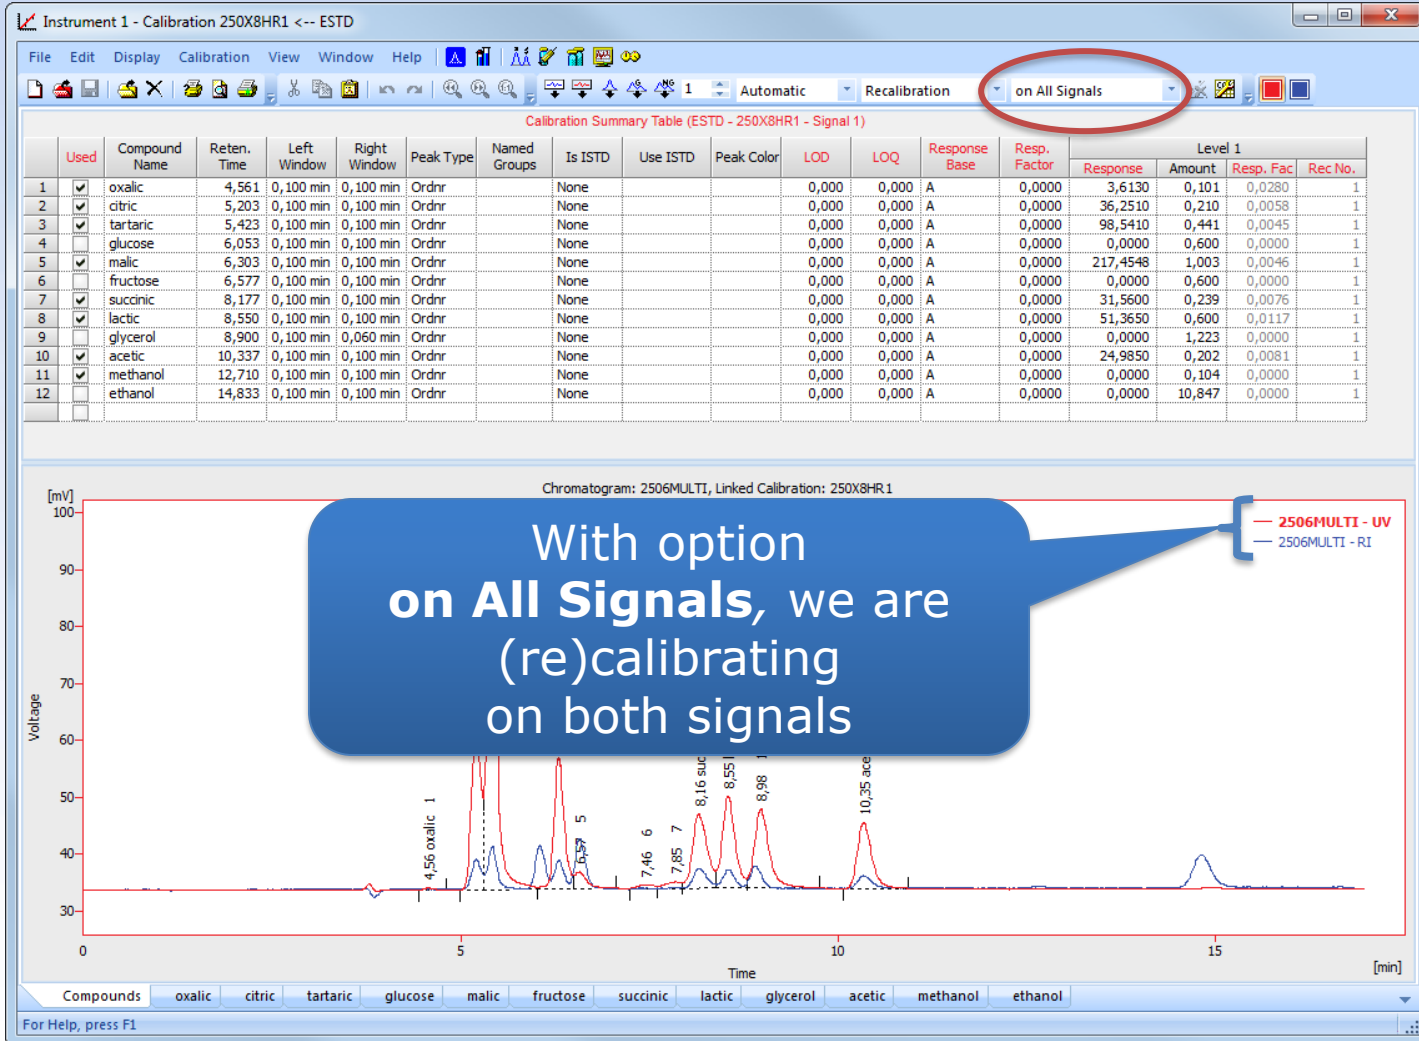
Instrument 1 - Calibration 250X8HR1 <-- ESTD

File Edit Display Calibration View Window Help

1 Automatic Recalibration on All Signals

Calibration Summary Table (ESTD - 250X8HR1 - Signal 1)

| | Used | Compound Name | Reten. Time | Left Window | Right Window | Peak Type | Named Groups | Is ISTD | Use ISTD | Peak Color | LOD | LOQ | Response Base | Resp. Factor | Level 1 Response | Amount | Resp. Fac | Rec No. |
|---|---|---|---|---|---|---|---|---|---|---|---|---|---|---|---|---|---|---|
| 1 | ✔ | oxalic | 4,561 | 0,100 min | 0,100 min | Ordnr | | None | | | 0,000 | 0,000 | A | 0,0000 | 3,6130 | 0,101 | 0,0280 | 1 |
| 2 | ✔ | citric | 5,203 | 0,100 min | 0,100 min | Ordnr | | None | | | 0,000 | 0,000 | A | 0,0000 | 36,2510 | 0,210 | 0,0058 | 1 |
| 3 | ✔ | tartaric | 5,423 | 0,100 min | 0,100 min | Ordnr | | None | | | 0,000 | 0,000 | A | 0,0000 | 98,5410 | 0,441 | 0,0045 | 1 |
| 4 | | glucose | 6,053 | 0,100 min | 0,100 min | Ordnr | | None | | | 0,000 | 0,000 | A | 0,0000 | 0,0000 | 0,600 | 0,0000 | 1 |
| 5 | ✔ | malic | 6,303 | 0,100 min | 0,100 min | Ordnr | | None | | | 0,000 | 0,000 | A | 0,0000 | 217,4548 | 1,003 | 0,0046 | 1 |
| 6 | | fructose | 6,577 | 0,100 min | 0,100 min | Ordnr | | None | | | 0,000 | 0,000 | A | 0,0000 | 0,0000 | 0,600 | 0,0000 | 1 |
| 7 | ✔ | succinic | 8,177 | 0,100 min | 0,100 min | Ordnr | | None | | | 0,000 | 0,000 | A | 0,0000 | 31,5600 | 0,239 | 0,0076 | 1 |
| 8 | ✔ | lactic | 8,550 | 0,100 min | 0,100 min | Ordnr | | None | | | 0,000 | 0,000 | A | 0,0000 | 51,3650 | 0,600 | 0,0117 | 1 |
| 9 | | glycerol | 8,900 | 0,100 min | 0,060 min | Ordnr | | None | | | 0,000 | 0,000 | A | 0,0000 | 0,0000 | 1,223 | 0,0000 | 1 |
| 10 | ✔ | acetic | 10,337 | 0,100 min | 0,100 min | Ordnr | | None | | | 0,000 | 0,000 | A | 0,0000 | 24,9850 | 0,202 | 0,0081 | 1 |
| 11 | ✔ | methanol | 12,710 | 0,100 min | 0,100 min | Ordnr | | None | | | 0,000 | 0,000 | A | 0,0000 | 0,0000 | 0,104 | 0,0000 | 1 |
| 12 | | ethanol | 14,833 | 0,100 min | 0,100 min | Ordnr | | None | | | 0,000 | 0,000 | A | 0,0000 | 0,0000 | 10,847 | 0,0000 | 1 |

Chromatogram: 2506MULTI, Linked Calibration: 250X8HR1

[mV] 100 90 80 70 60 50 40 30 Voltage

2506MULTI - UV
2506MULTI - RI

With option
on All Signals, we are
(re)calibrating
on both signals

4,56 oxalic 1 5 6,57 7,46 6 7,85 7 8,16 suc 8,55 8,98 10,35 ace

0 5 10 15 Time [min]

Compounds oxalic citric tartaric glucose malic fructose succinic lactic glycerol acetic methanol ethanol

For Help, press F1